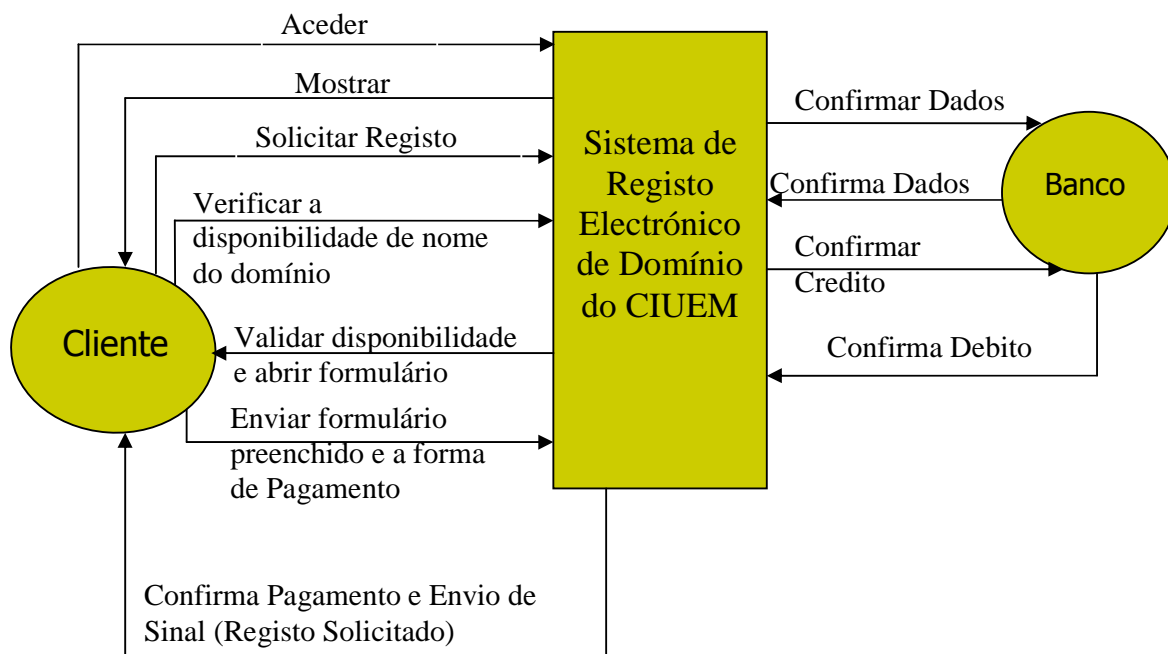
Aceder

Mostrar

Solicitar Registo

Verificar a disponibilidade de nome do domínio

Sistema de Registo Electrónico de Domínio do CIUEM

Confirmar Dados

Confirma Dados

Banco

Confirmar Credito

Confirma Debito

Cliente

Validar disponibilidade e abrir formulário

Enviar formulário preenchido e a forma de Pagamento

Confirma Pagamento e Envio de Sinal (Registo Solicitado)